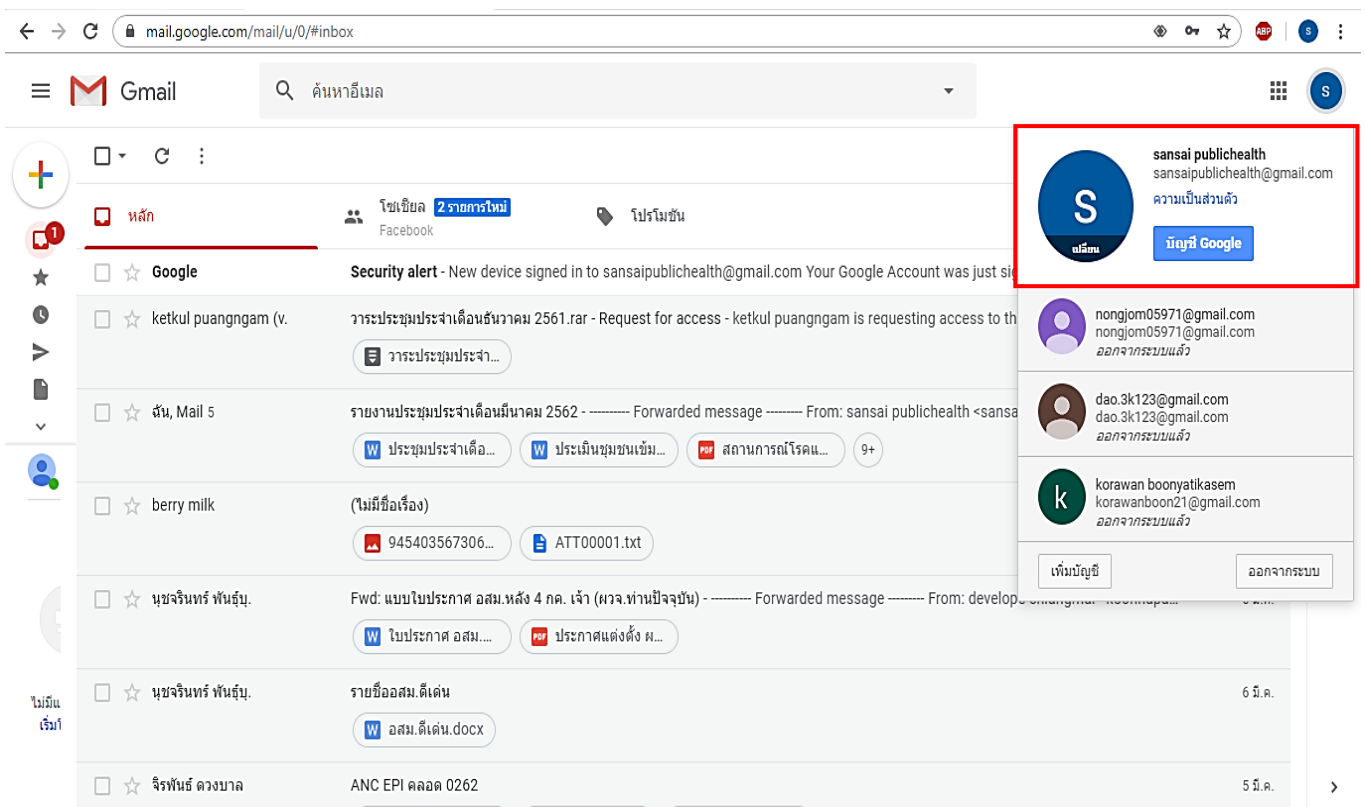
mail.google.com/mail/u/0/#inbox

ABP S

Gmail

ค้นหาอีเมล

S

sansai publichealth
sansaipublichealth@gmail.com
ความเป็นส่วนตัว

S
เปลี่ยน

บัญชี Google

nongjom05971@gmail.com
nongjom05971@gmail.com
ออกจากระบบแล้ว

dao.3k123@gmail.com
dao.3k123@gmail.com
ออกจากระบบแล้ว

k

korawan boonyatikasem
korawanboon21@gmail.com
ออกจากระบบแล้ว

เพิ่มบัญชี

ออกจากระบบ

1

หลัก

โซเชียล 2 รายการใหม่
Facebook

โปรโมชัน

Google Security alert - New device signed in to sansaipublichealth@gmail.com Your Google Account was just si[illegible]

ketkul puangngam (v. วาระประชุมประจำเดือนธันวาคม 2561.rar - Request for access - ketkul puangngam is requesting access to th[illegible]

วาระประชุมประจำ...

ฉัน, Mail 5 รายงานประชุมประจำเดือนมีนาคม 2562 - ---------- Forwarded message --------- From: sansai publichealth <sansa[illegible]

ประชุมประจำเดือ...

ประเมินชุมชนเข้ม...

สถานการณ์โรคแ...

9+

berry milk (ไม่มีชื่อเรื่อง)

945403567306...

ATT00001.txt

นุชจรินทร์ พันธุ์บุ. Fwd: แบบใบประกาศ อสม.หลัง 4 กค. เจ้า (ผวจ.ท่านปัจจุบัน) - ---------- Forwarded message --------- From: develops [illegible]

ใบประกาศ อสม....

ประกาศแต่งตั้ง ผ...

ไม่มีแ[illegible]
เริ่ม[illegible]

นุชจรินทร์ พันธุ์บุ. รายชื่ออสม.ดีเด่น 6 มี.ค.

อสม.ดีเด่น.docx

จิรพันธ์ ดวงบาล ANC EPI คลอด 0262 5 มี.ค.